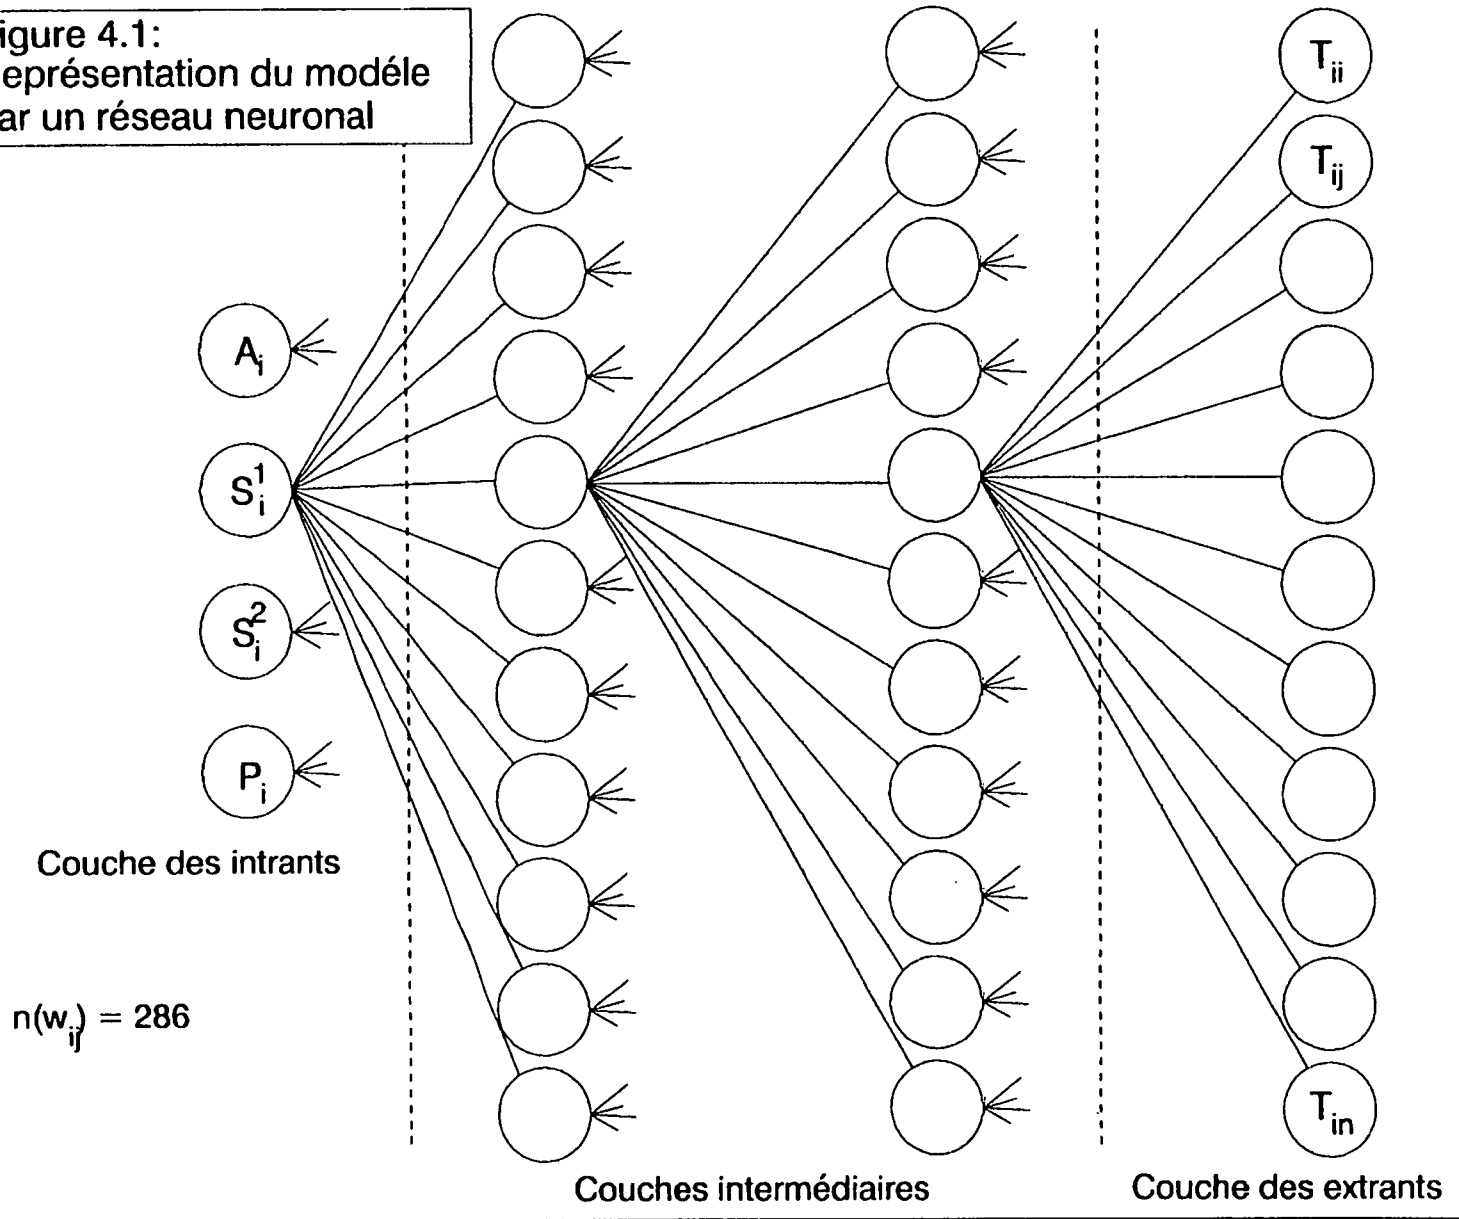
igure 4.1:
eprésentation du modéle
ar un réseau neuronal

$A_i$

$S_i^1$

$S_i^2$

$P_i$

Couche des intrants

$n(w_{ij}) = 286$

$T_{ii}$

$T_{ij}$

$T_{in}$

Couches intermédiaires

Couche des extrants